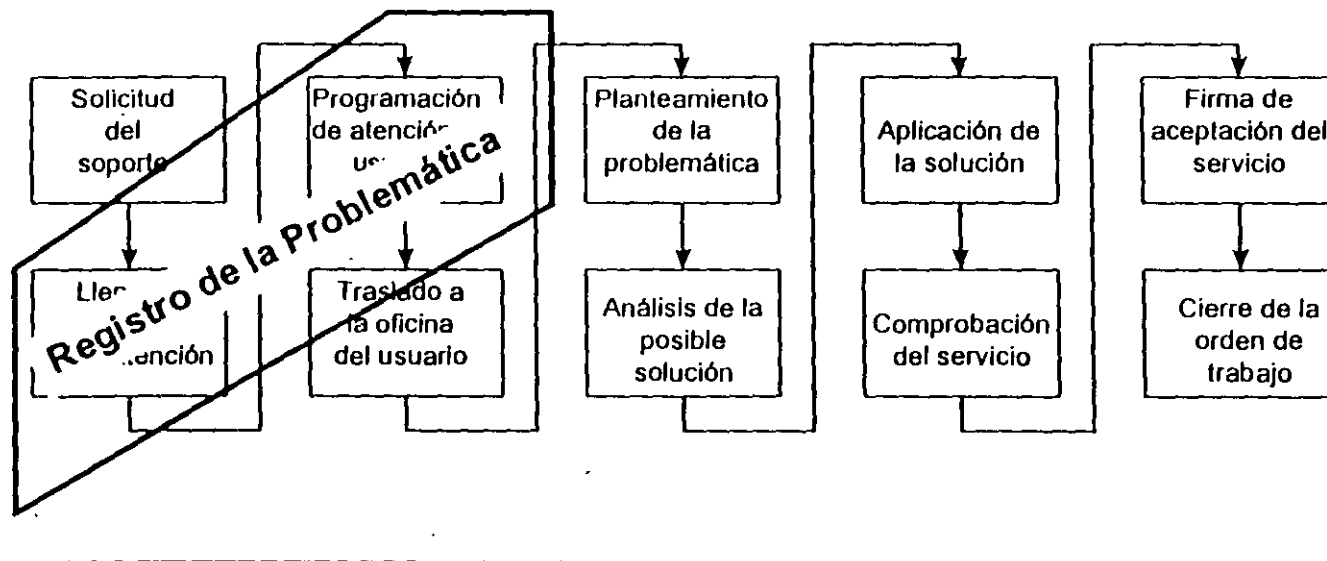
Solicitud del soporte

Llen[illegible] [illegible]ención

Programación de atención us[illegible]

Traslado a la oficina del usuario

Registro de la Problemática

Planteamiento de la problemática

Análisis de la posible solución

Aplicación de la solución

Comprobación del servicio

Firma de aceptación del servicio

Cierre de la orden de trabajo